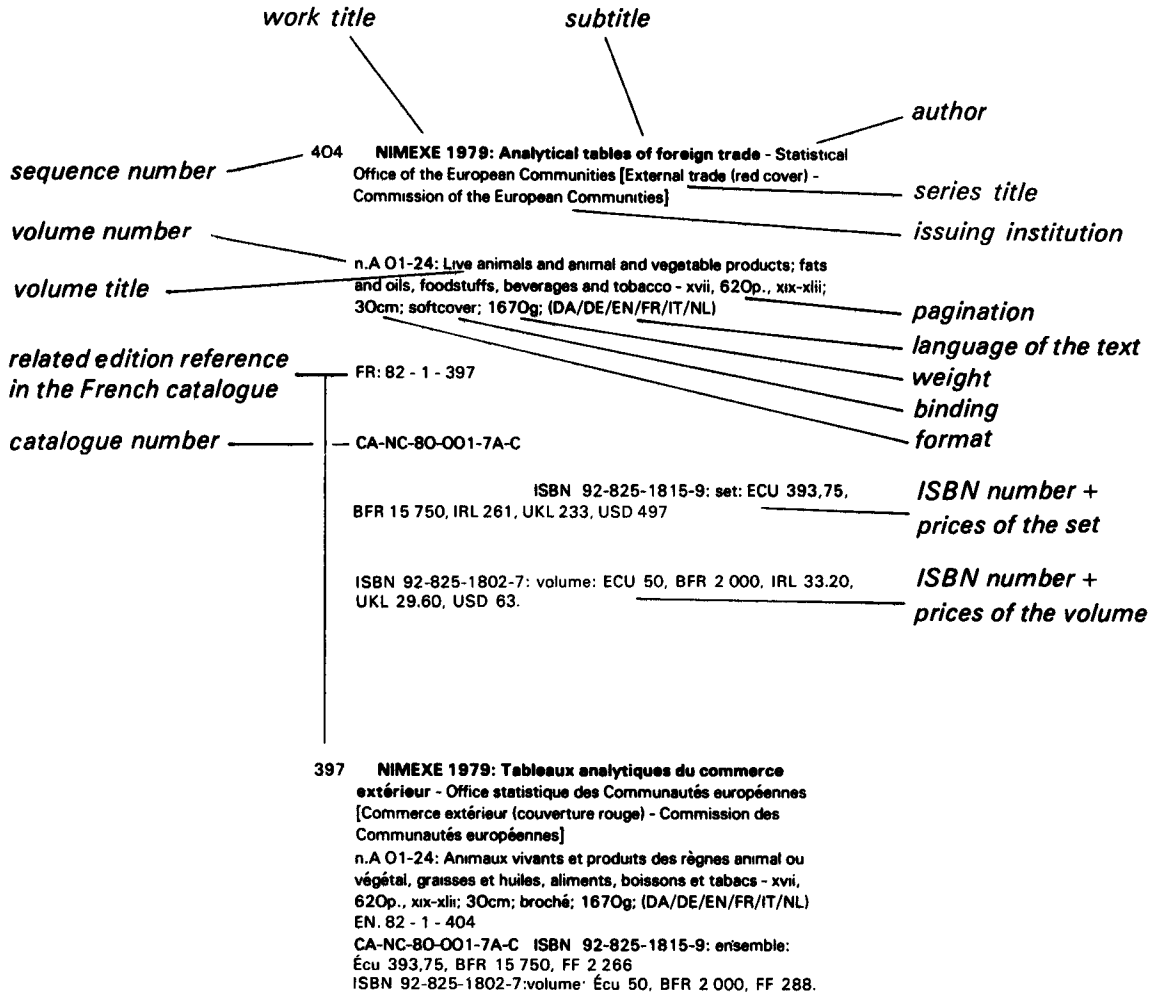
work title

subtitle

author

sequence number

404 **NIMEXE 1979: Analytical tables of foreign trade** - Statistical Office of the European Communities [External trade (red cover) - Commission of the European Communities]

series title

volume number

issuing institution

n.A 01-24: Live animals and animal and vegetable products; fats and oils, foodstuffs, beverages and tobacco - xvii, 620p., xix-xlii; 30cm; softcover; 1670g; (DA/DE/EN/FR/IT/NL)

volume title

pagination

language of the text

related edition reference in the French catalogue

FR: 82 - 1 - 397

weight

binding

catalogue number

CA-NC-80-001-7A-C

format

ISBN 92-825-1815-9: set: ECU 393,75, BFR 15 750, IRL 261, UKL 233, USD 497

ISBN number + prices of the set

ISBN 92-825-1802-7: volume: ECU 50, BFR 2 000, IRL 33.20, UKL 29.60, USD 63.

ISBN number + prices of the volume

397 **NIMEXE 1979: Tableaux analytiques du commerce extérieur** - Office statistique des Communautés européennes [Commerce extérieur (couverture rouge) - Commission des Communautés européennes]

n.A 01-24: Animaux vivants et produits des règnes animal ou végétal, graisses et huiles, aliments, boissons et tabacs - xvii, 620p., xix-xlii; 30cm; broché; 1670g; (DA/DE/EN/FR/IT/NL)

EN. 82 - 1 - 404

CA-NC-80-001-7A-C ISBN 92-825-1815-9: ensemble: Écu 393,75, BFR 15 750, FF 2 266

ISBN 92-825-1802-7:volume· Écu 50, BFR 2 000, FF 288.